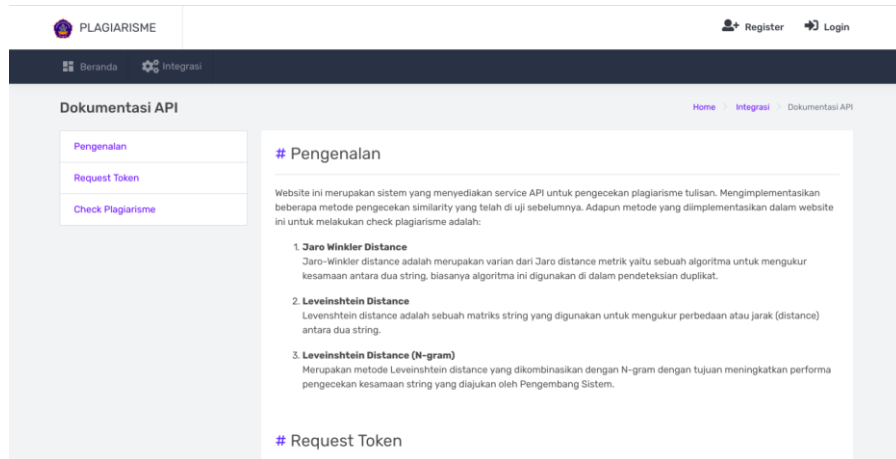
PLAGIARISME

Register Login

Beranda Integrasi

Dokumentasi API

Home > Integrasi > Dokumentasi API

Pengenalan

Request Token

Check Plagiarisme

# Pengenalan

Website ini merupakan sistem yang menyediakan service API untuk pengecekan plagiarisme tulisan. Mengimplementasikan beberapa metode pengecekan similarity yang telah di uji sebelumnya. Adapun metode yang diimplementasikan dalam website ini untuk melakukan check plagiarisme adalah:

1. **Jaro Winkler Distance**
Jaro-Winkler distance adalah merupakan varian dari Jaro distance metrik yaitu sebuah algoritma untuk mengukur kesamaan antara dua string, biasanya algoritma ini digunakan di dalam pendeteksian duplikat.

2. **Leveinshtein Distance**
Levenshtein distance adalah sebuah matriks string yang digunakan untuk mengukur perbedaan atau jarak (distance) antara dua string.

3. **Leveinshtein Distance (N-gram)**
Merupakan metode Leveinshtein distance yang dikombinasikan dengan N-gram dengan tujuan meningkatkan performa pengecekan kesamaan string yang diajukan oleh Pengembang Sistem.

# Request Token